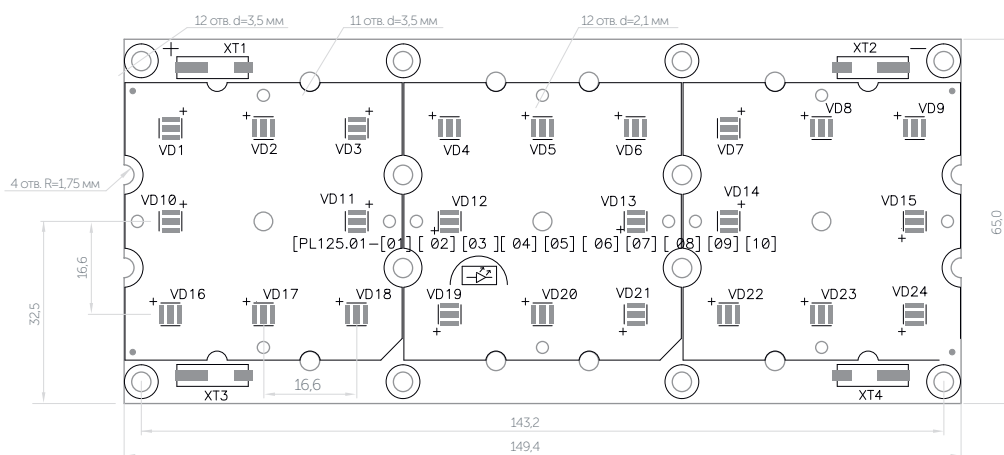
12 отв. d=3,5 мм
11 отв. d=3,5 мм
12 отв. d=2,1 мм
+
XT1
XT2
—
VD1
VD2
VD3
VD4
VD5
VD6
VD7
VD8
VD9
4 отв. R=1,75 мм
VD10
VD11
VD12
VD13
VD14
VD15
65,0
16,6
[PL125.01-[01] [ 02] [03 ][ 04] [05] [ 06] [07] [ 08] [09] [10]
32,5
VD16
VD17
VD18
VD19
VD20
VD21
VD22
VD23
VD24
16,6
XT3
XT4
143,2
149,4